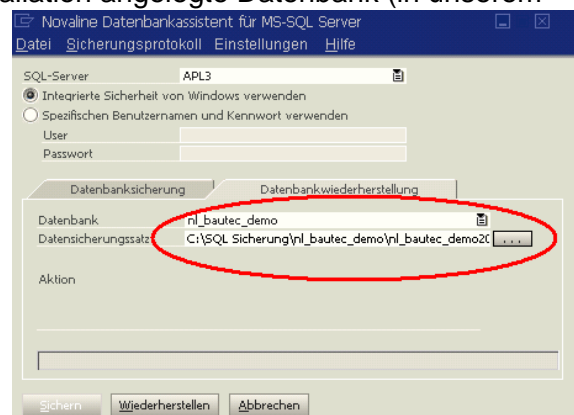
allation angelegte Datenbank (in unserem

Novaline Datenbankassistent für MS-SQL Server

Datei Sicherungsprotokoll Einstellungen Hilfe

SQL-Server APL3

Integrierte Sicherheit von Windows verwenden

Spezifischen Benutzernamen und Kennwort verwenden

User

Passwort

Datenbanksicherung

Datenbankwiederherstellung

Datenbank nl_bautec_demo

Datensicherungssatz C:\SQL Sicherung\nl_bautec_demo\nl_bautec_demo20 ...

Aktion

Sichern Wiederherstellen Abbrechen